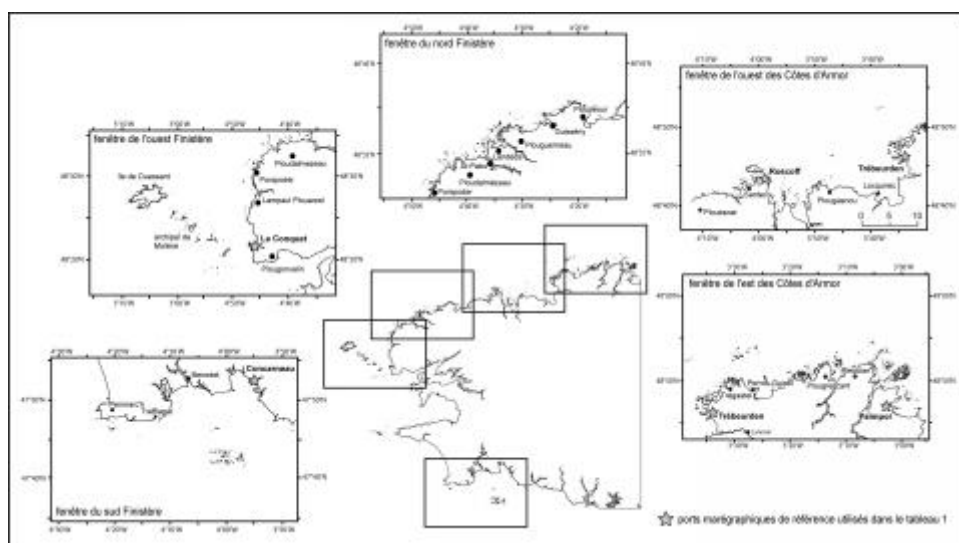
fenêtre du nord Finistère

Roscoff
Guisseny
Plouguerneau
Ploudalmézeau
Portsall

fenêtre de l'ouest des Côtes d'Armor

Roscoff
Trébeurden
Plouguerneau
Locquirec
Plouescat
0 5 10

fenêtre de l'ouest Finistère

Ile de Ouessant
Ploudalmézeau
Porspoder
Lampaul Plouarzel
archipel de Molène
Le Conquet
Plougonvelin

fenêtre de l'est des Côtes d'Armor

Trébeurden
Paimpol

fenêtre du sud Finistère

Penmarc'h
Bénodet
Concarneau

ports marégraphiques de référence utilisés dans le tableau 1